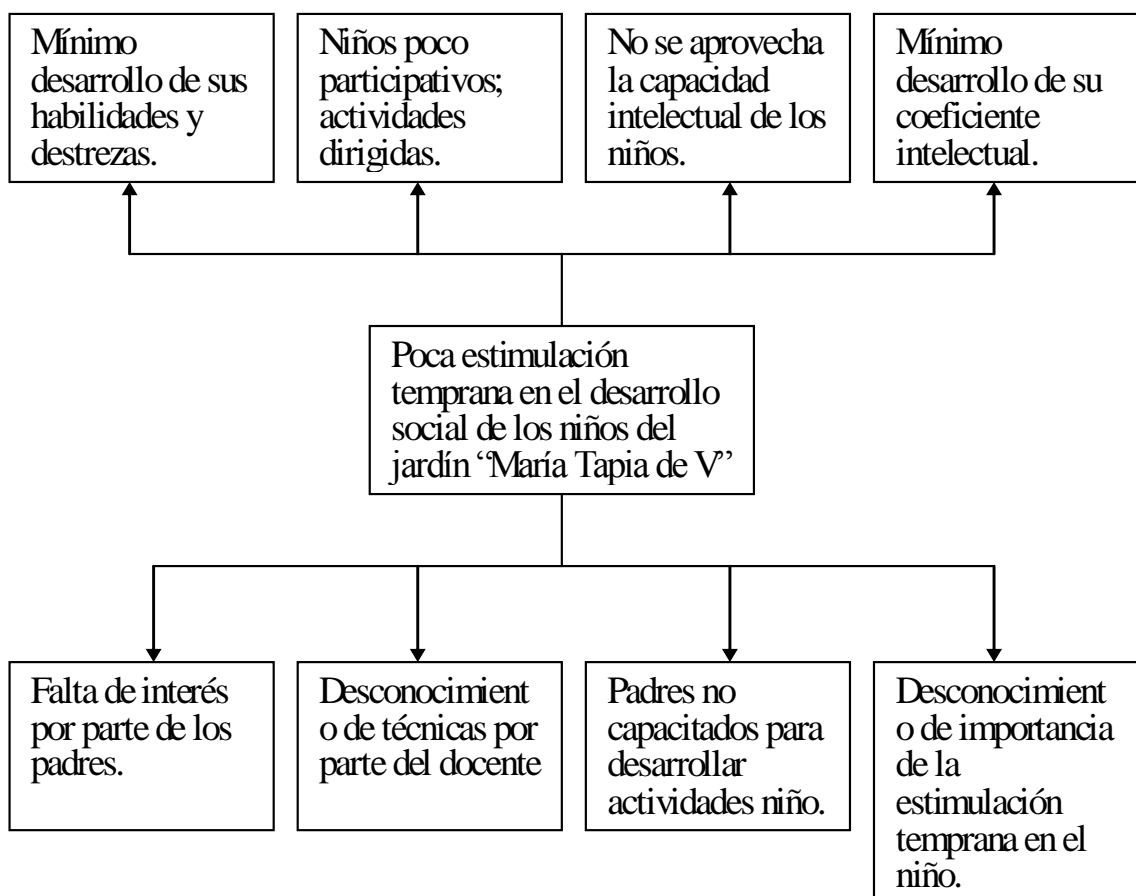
Mínimo desarrollo de sus habilidades y destrezas.

Niños poco participativos; actividades dirigidas.

No se aprovecha la capacidad intelectual de los niños.

Mínimo desarrollo de su coeficiente intelectual.

Poca estimulación temprana en el desarrollo social de los niños del jardín "María Tapia de V"

Falta de interés por parte de los padres.

Desconocimient o de técnicas por parte del docente

Padres no capacitados para desarrollar actividades niño.

Desconocimient o de importancia de la estimulación temprana en el niño.